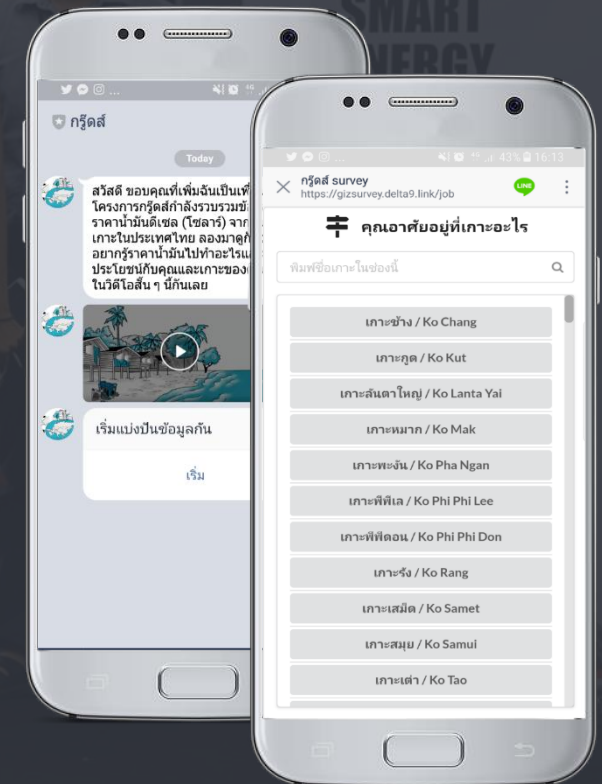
SMART
ENERGY

กรีดส์

Today

สวัสดี ขอบคุณที่เพิ่มฉันเป็นเพื่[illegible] โครงการกรีดส์กำลังรวบรวมข้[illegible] ราคาน้ำมันดีเซล (โซลาร์) จาก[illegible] เกาะในประเทศไทย ลองมาดูกั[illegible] อยากรู้ราคาน้ำมันไปทำอะไรแ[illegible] ประโยชน์กับคุณและเกาะของ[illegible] ในวิดีโอสั้น ๆ นี้กันเลย

เริ่มแบ่งปันข้อมูลกัน

เริ่ม

43% 16:13

กรีดส์ survey
https://gizsurvey.delta9.link/job

LINE

คุณอาศัยอยู่ที่เกาะอะไร

พิมพ์ชื่อเกาะในช่องนี้

เกาะช้าง / Ko Chang

เกาะกูด / Ko Kut

เกาะลันตาใหญ่ / Ko Lanta Yai

เกาะหมาก / Ko Mak

เกาะพะงัน / Ko Pha Ngan

เกาะพีพีเล / Ko Phi Phi Lee

เกาะพีพีดอน / Ko Phi Phi Don

เกาะรัง / Ko Rang

เกาะเสม็ด / Ko Samet

เกาะสมุย / Ko Samui

เกาะเต่า / Ko Tao